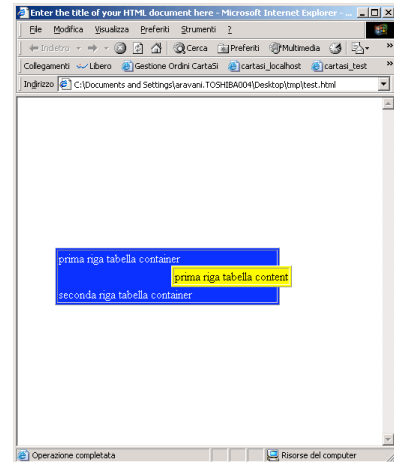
Enter the title of your HTML document here - Microsoft Internet Explorer - ...

File Modifica Visualizza Preferiti Strumenti ?

Indietro Cerca Preferiti Multimedia

Collegamenti Libero Gestione Ordini CartaSi cartasi_localhost cartasi_test »

Indirizzo C:\Documents and Settings\aravani.TOSHIBA004\Desktop\tmp\test.html

prima riga tabella container

prima riga tabella content

seconda riga tabella container

Operazione completata

Risorse del computer